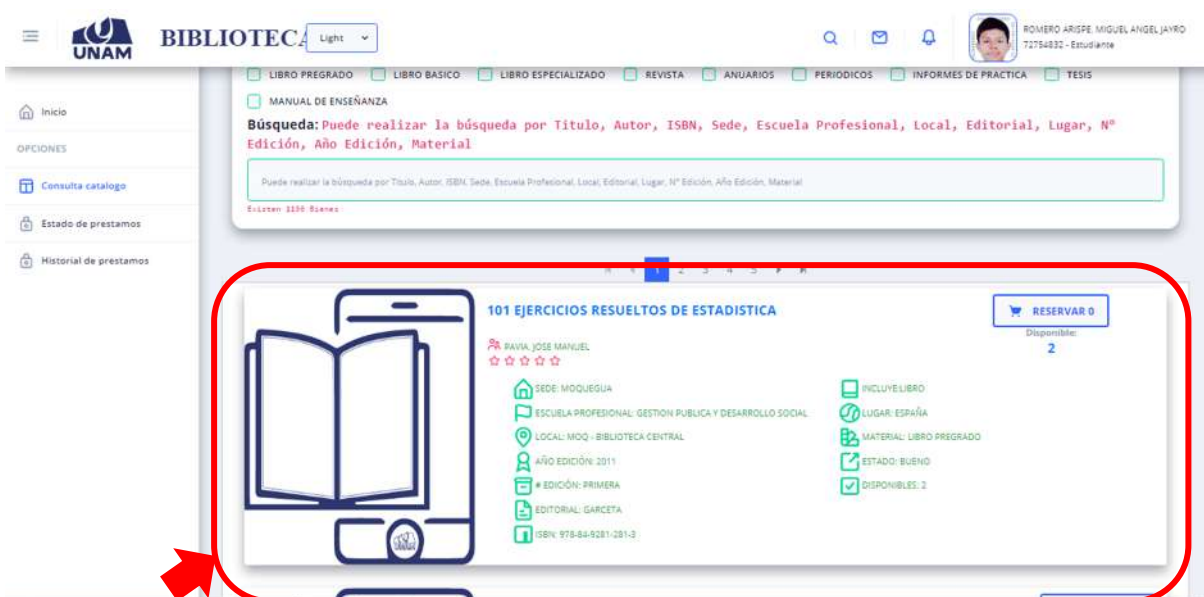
UNAM BIBLIOTECA Light

ROMERO ARISPE, MIGUEL ANGEL JAYRO
72754832 - Estudiante

Inicio
OPCIONES
Consulta catalogo
Estado de prestamos
Historial de prestamos

LIBRO PREGRADO LIBRO BASICO LIBRO ESPECIALIZADO REVISTA ANUARIOS PERIODICOS INFORMES DE PRACTICA TESIS
MANUAL DE ENSEÑANZA

Búsqueda: Puede realizar la búsqueda por Titulo, Autor, ISBN, Sede, Escuela Profesional, Local, Editorial, Lugar, Nº Edición, Año Edición, Material

Puede realizar la búsqueda por Titulo, Autor, ISBN, Sede, Escuela Profesional, Local, Editorial, Lugar, Nº Edición, Año Edición, Material

Existen 1150 Bienes

1 2 3 4 5

101 EJERCICIOS RESUELTOS DE ESTADISTICA

RESERVAR 0
Disponible:
2

PAVIA, JOSE MANUEL

SEDE: MOQUEGUA
ESCUELA PROFESIONAL: GESTION PUBLICA Y DESARROLLO SOCIAL
LOCAL: MOQ - BIBLIOTECA CENTRAL
AÑO EDICIÓN: 2011
# EDICIÓN: PRIMERA
EDITORIAL: GARCETA
ISBN: 978-84-9281-281-3

INCLUYE LIBRO
LUGAR: ESPAÑA
MATERIAL: LIBRO PREGRADO
ESTADO: BUENO
DISPONIBLES: 2